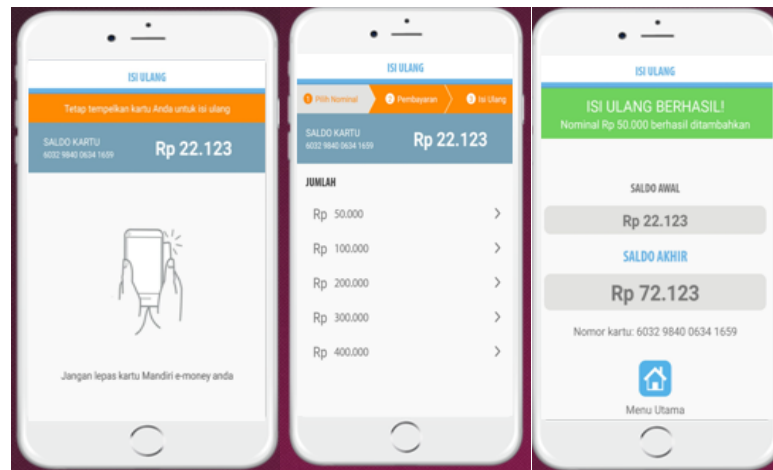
ISI ULANG

Tetap tempelkan kartu Anda untuk isi ulang

SALDO KARTU
6032 9840 0634 1659

Rp 22.123

Jangan lepas kartu Mandiri e-money anda

ISI ULANG

1 Pilih Nominal
2 Pembayaran
3 Isi Ulang

SALDO KARTU
6032 9840 0634 1659

Rp 22.123

JUMLAH

Rp 50.000 >
Rp 100.000 >
Rp 200.000 >
Rp 300.000 >
Rp 400.000 >

ISI ULANG

ISI ULANG BERHASIL!
Nominal Rp 50.000 berhasil ditambahkan

SALDO AWAL

Rp 22.123

SALDO AKHIR

Rp 72.123

Nomor kartu: 6032 9840 0634 1659

Menu Utama